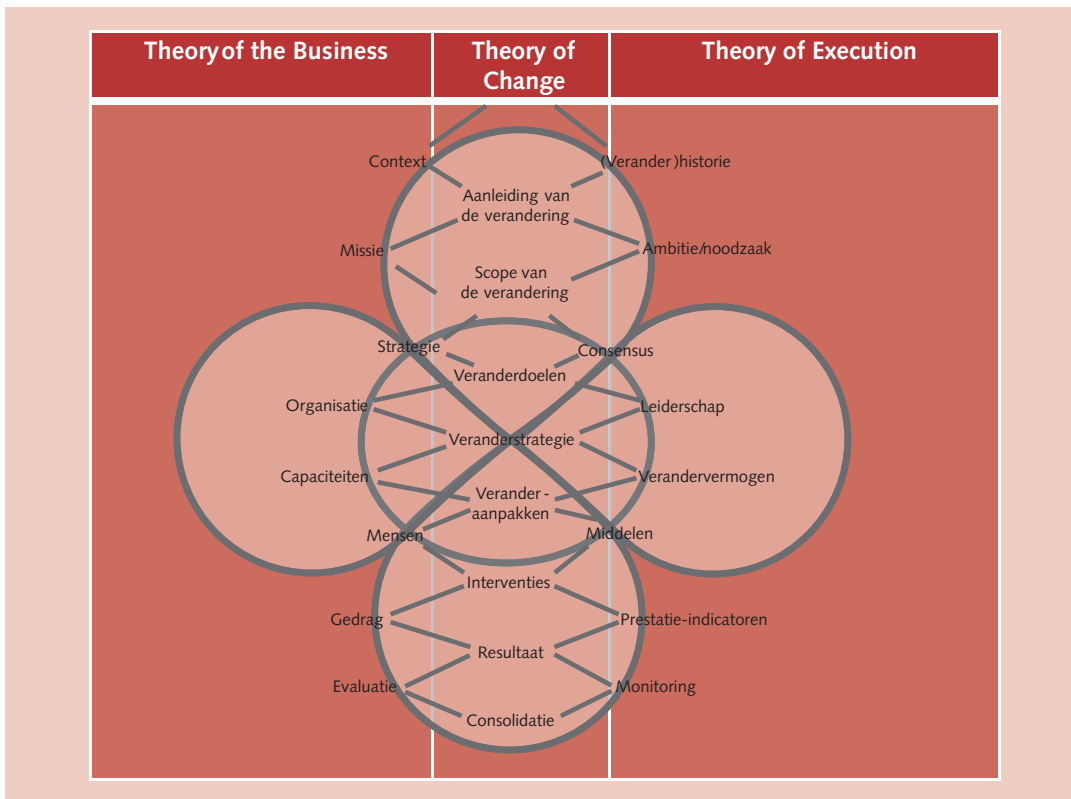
| Theory of the Business | Theory of Change | Theory of Execution |
|---|---|---|

Context

(Verander)historie

Aanleiding van de verandering

Missie

Ambitie/noodzaak

Scope van de verandering

Strategie

Consensus

Veranderdoelen

Organisatie

Leiderschap

Veranderstrategie

Capaciteiten

Verandervermogen

Verander-aanpakken

Mensen

Middelen

Interventies

Gedrag

Prestatie-indicatoren

Resultaat

Evaluatie

Monitoring

Consolidatie